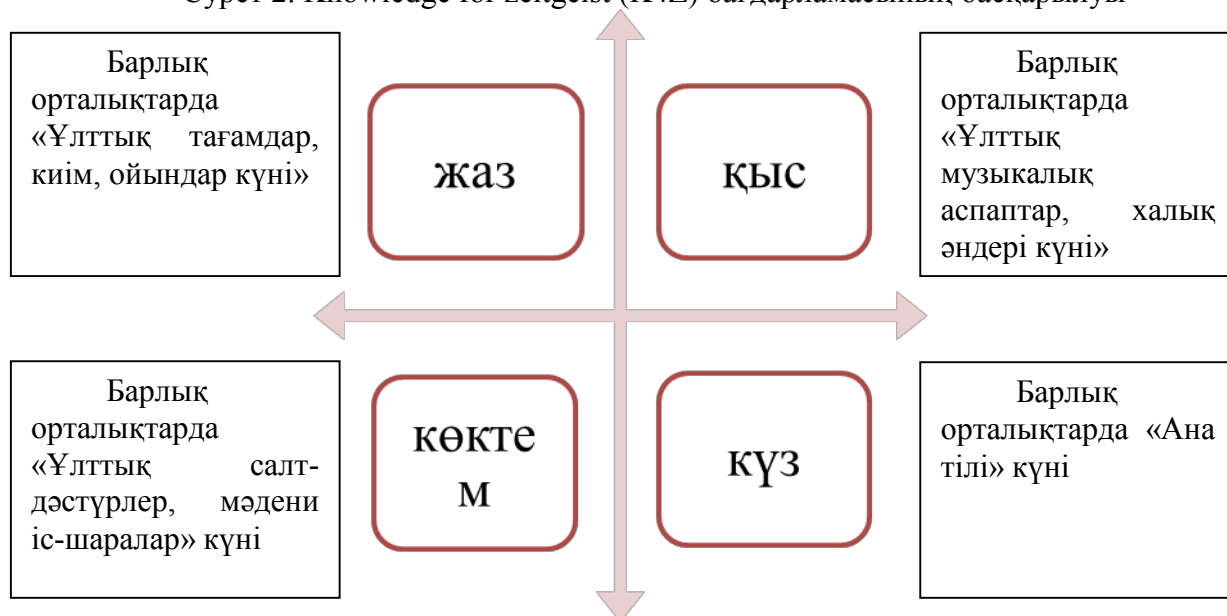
Сурет 2. Knowledge for zeitgeist (KFZ) бағдарламасының басқарылуы

Барлық орталықтарда «Ұлттық тағамдар, киім, ойындар күні»

жаз

қыс

Барлық орталықтарда «Ұлттық музыкалық аспаптар, халық әндері күні»

Барлық орталықтарда «Ұлттық салт-дәстүрлер, мәдени іс-шаралар» күні

көктем

күз

Барлық орталықтарда «Ана тілі» күні